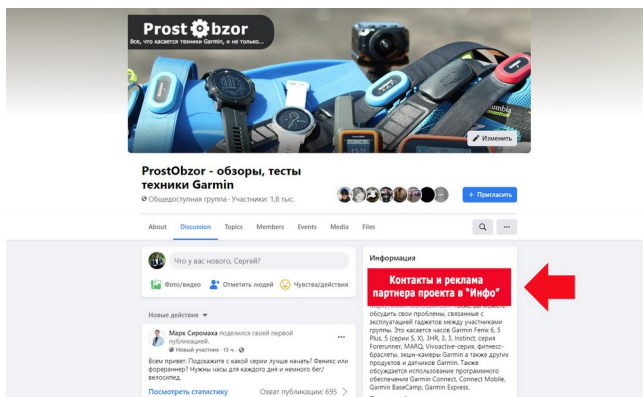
Prost obzor
Все, что касается техники Garmin, и не только...

Изменить

ProstObzor - обзоры, тесты техники Garmin
Общедоступная группа · Участники: 1,8 тыс.

+ Пригласить

About Discussion Topics Members Events Media Files

...

Что у вас нового, Сергей?

Фото/видео Отметить людей Чувства/действия

Новые действия

Марк Сиромаха поделился своей первой публикацией.
Новый участник · 13 ч.

Всем привет. Подскажите с какой серии лучше начать? Феникс или форераннер? Нужны часы для каждого дня и немного бег/велосипед.

Посмотреть статистику Охват публикации: 695

Информация

Контакты и реклама партнера проекта в "Инфо"

обсудить свои проблемы, связанные с эксплуатацией гаджетов между участниками группы. Это касается часов Garmin Fenix 6, 5 Plus, 5 (серии S, X), 3HR, 3, 3, Instinct, серия Forerunner, MARQ, Vivoactive-серия, фитнес-браслеты, экшн-камеры Garmin а также других продуктов и датчиков Garmin. Также обсуждается использование программного обеспечения Garmin Connect, Connect Mobile, Garmin BaseCamp, Garmin Express.